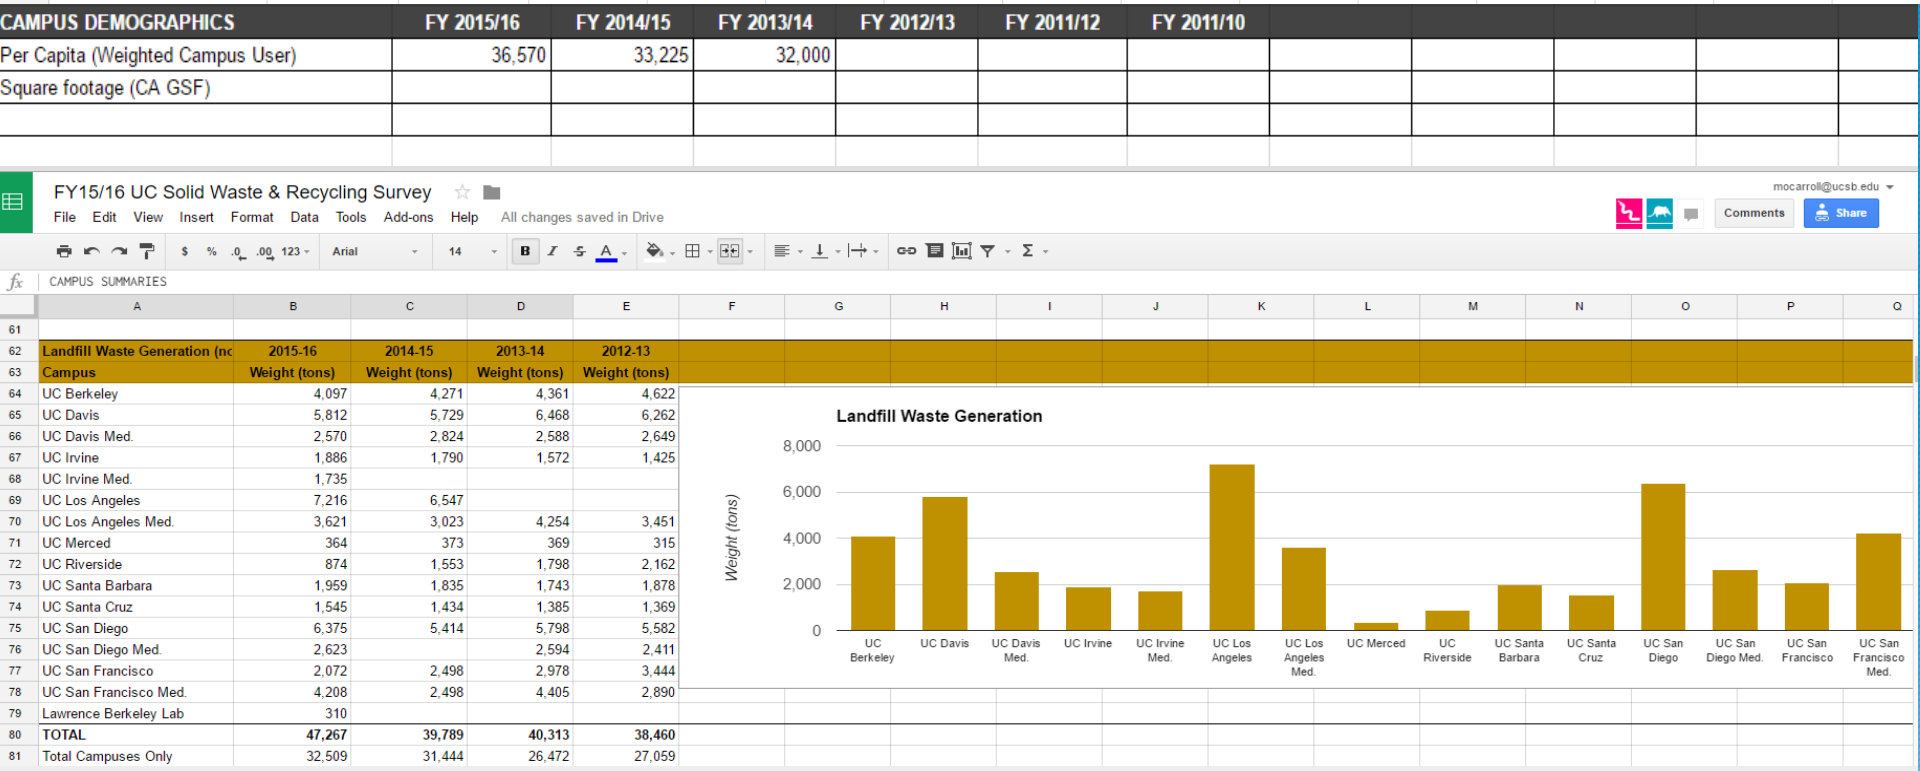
| CAMPUS DEMOGRAPHICS | FY 2015/16 | FY 2014/15 | FY 2013/14 | FY 2012/13 | FY 2011/12 | FY 2011/10 |
|---|---|---|---|---|---|---|
| Per Capita (Weighted Campus User) | 36,570 | 33,225 | 32,000 | | | |
| Square footage (CA GSF) | | | | | | |

FY15/16 UC Solid Waste & Recycling Survey

File Edit View Insert Format Data Tools Add-ons Help All changes saved in Drive

mocarroll@ucsb.edu

Comments Share

$ % .0 .00 123 Arial 14 B I S A

fx CAMPUS SUMMARIES

| | A | B | C | D | E |
|---|---|---|---|---|---|
| 61 | | | | | |
| 62 | Landfill Waste Generation (nc | 2015-16 | 2014-15 | 2013-14 | 2012-13 |
| 63 | Campus | Weight (tons) | Weight (tons) | Weight (tons) | Weight (tons) |
| 64 | UC Berkeley | 4,097 | 4,271 | 4,361 | 4,622 |
| 65 | UC Davis | 5,812 | 5,729 | 6,468 | 6,262 |
| 66 | UC Davis Med. | 2,570 | 2,824 | 2,588 | 2,649 |
| 67 | UC Irvine | 1,886 | 1,790 | 1,572 | 1,425 |
| 68 | UC Irvine Med. | 1,735 | | | |
| 69 | UC Los Angeles | 7,216 | 6,547 | | |
| 70 | UC Los Angeles Med. | 3,621 | 3,023 | 4,254 | 3,451 |
| 71 | UC Merced | 364 | 373 | 369 | 315 |
| 72 | UC Riverside | 874 | 1,553 | 1,798 | 2,162 |
| 73 | UC Santa Barbara | 1,959 | 1,835 | 1,743 | 1,878 |
| 74 | UC Santa Cruz | 1,545 | 1,434 | 1,385 | 1,369 |
| 75 | UC San Diego | 6,375 | 5,414 | 5,798 | 5,582 |
| 76 | UC San Diego Med. | 2,623 | | 2,594 | 2,411 |
| 77 | UC San Francisco | 2,072 | 2,498 | 2,978 | 3,444 |
| 78 | UC San Francisco Med. | 4,208 | 2,498 | 4,405 | 2,890 |
| 79 | Lawrence Berkeley Lab | 310 | | | |
| 80 | TOTAL | 47,267 | 39,789 | 40,313 | 38,460 |
| 81 | Total Campuses Only | 32,509 | 31,444 | 26,472 | 27,059 |

Landfill Waste Generation

Weight (tons)

8,000
6,000
4,000
2,000
0

UC Berkeley, UC Davis, UC Davis Med., UC Irvine, UC Irvine Med., UC Los Angeles, UC Los Angeles Med., UC Merced, UC Riverside, UC Santa Barbara, UC Santa Cruz, UC San Diego, UC San Diego Med., UC San Francisco, UC San Francisco Med.